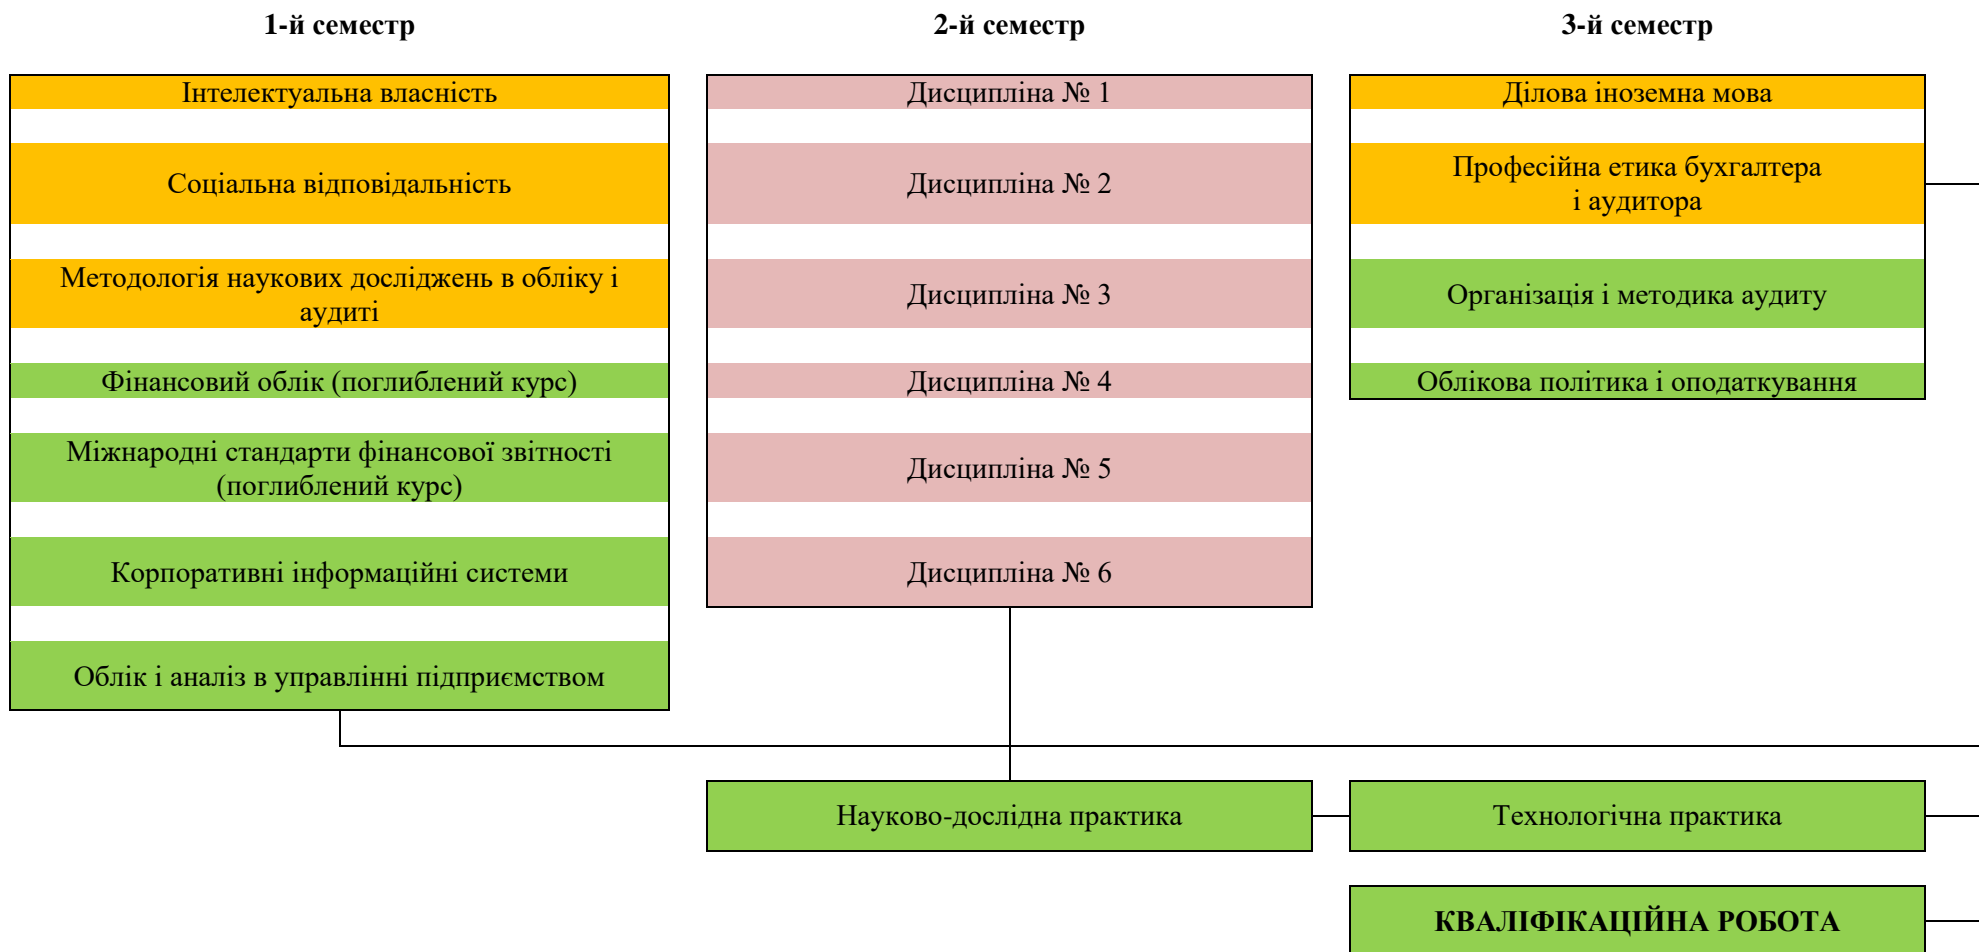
1-й семестр

2-й семестр

3-й семестр

Інтелектуальна власність

Соціальна відповідальність

Методологія наукових досліджень в обліку і аудиті

Фінансовий облік (поглиблений курс)

Міжнародні стандарти фінансової звітності (поглиблений курс)

Корпоративні інформаційні системи

Облік і аналіз в управлінні підприємством

Дисципліна № 1

Дисципліна № 2

Дисципліна № 3

Дисципліна № 4

Дисципліна № 5

Дисципліна № 6

Ділова іноземна мова

Професійна етика бухгалтера і аудитора

Організація і методика аудиту

Облікова політика і оподаткування

Науково-дослідна практика

Технологічна практика

КВАЛІФІКАЦІЙНА РОБОТА